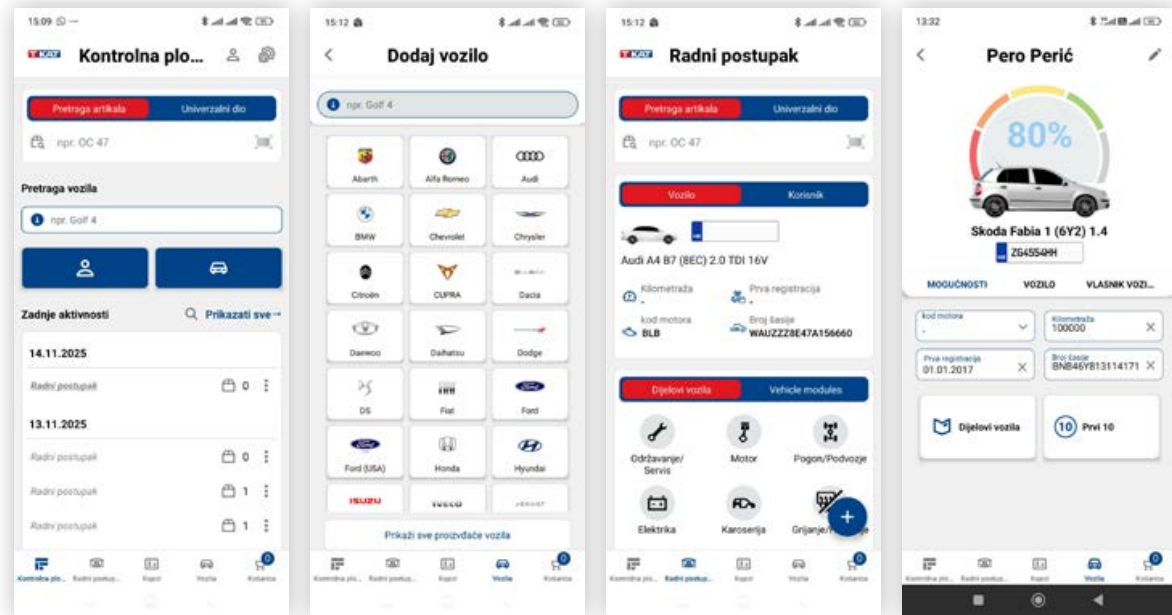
15:09

T-KAT Kontrolna plo...

Pretraga artikala | Univerzalni dio

npr. OC 47

Pretraga vozila

npr. Golf 4

Zadnje aktivnosti

Prikazati sve →

14.11.2025

Radni postupak 0

13.11.2025

Radni postupak 0

Radni postupak 1

Radni postupak 1

Kontrolna plo... Radni postup... Kupci Vozila Košarica 0

15:12

Dodaj vozilo

npr. Golf 4

Abarth | Alfa Romeo | Audi
BMW | Chevrolet | Chrysler
Citroën | CUPRA | Dacia
Daewoo | Daihatsu | Dodge
DS | Fiat | Ford
Ford (USA) | Honda | Hyundai
ISUZU | IVECO | JEEP

Prikaži sve proizvođače vozila

Kontrolna plo... Radni postup... Kupci Vozila Košarica 0

15:12

T-KAT Radni postupak

Pretraga artikala | Univerzalni dio

npr. OC 47

Vozilo | Korisnik

Audi A4 B7 (8EC) 2.0 TDI 16V

Kilometraža -

Prva registracija -

kod motora BLB

Broj šasije WAUZZZ8E47A156660

Dijelovi vozila | Vehicle modules

Održavanje/ Servis | Motor | Pogon/Podvozje
Elektrika | Karoserija | Grijanje/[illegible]

Kontrolna plo... Radni postup... Kupci Vozila Košarica 0

13:32

Pero Perić

80%

Skoda Fabia 1 (6Y2) 1.4

ZG4554HH

MOGUĆNOSTI | VOZILO | VLASNIK VOZI...

Kod motora -

Kilometraža 100000

Prva registracija 01.01.2017

Broj šasije BNB46YB13114171

Dijelovi vozila

10 Prvi 10

Kontrolna plo... Radni postup... Kupci Vozila Košarica 0